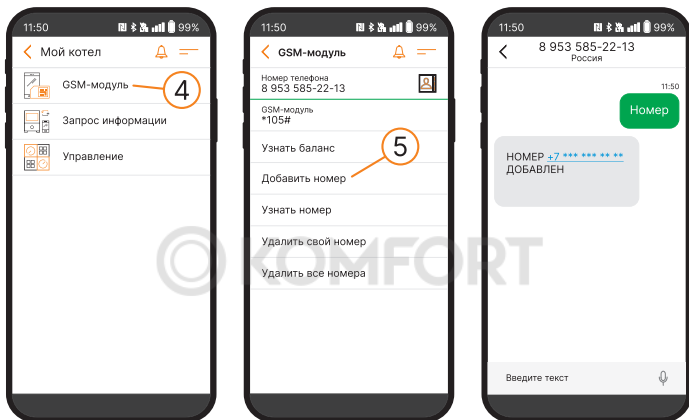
11:50 99%

Мой котел

GSM-модуль

4

Запрос информации

Управление

11:50 99%

GSM-модуль

Номер телефона
8 953 585-22-13

GSM-модуль
*105#

Узнать баланс

5

Добавить номер

Узнать номер

Удалить свой номер

Удалить все номера

11:50 99%

8 953 585-22-13
Россия

11:50

Номер

НОМЕР +7 *** *** ** **
ДОБАВЛЕН

Введите текст

KOMFORT